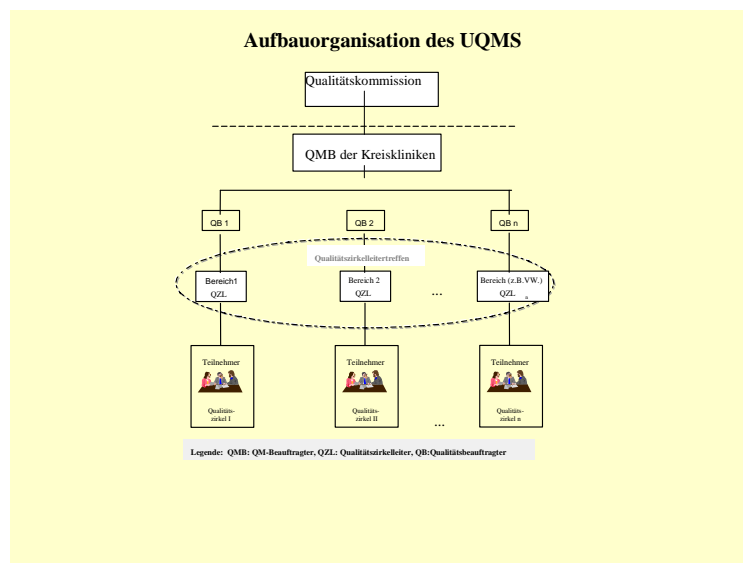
Aufbauorganisation des UQMS

Qualitätskommission

QMB der Kreiskliniken

QB 1

QB 2

QB n

Qualitätszirkelleitertreffen

Bereich1
QZL

Bereich 2
QZL

...

Bereich (z.B.VW.)
QZL

Teilnehmer

Qualitäts-
zirkel I

Teilnehmer

Qualitäts-
zirkel II

...

Teilnehmer

Qualitäts-
zirkel n

Legende: QMB: QM-Beauftragter, QZL: Qualitätszirkelleiter, QB:Qualitätsbeauftragter